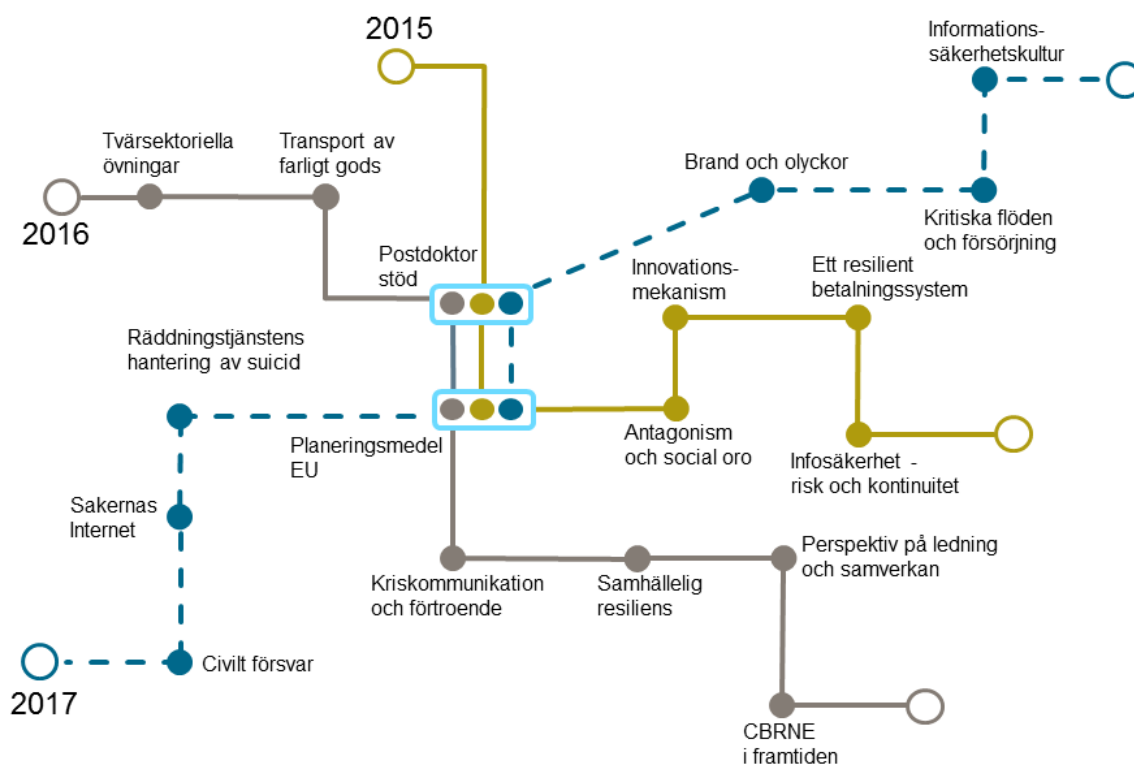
2015

Informationssäkerhetskultur

Tvärsektoriella övningar

Transport av farligt gods

Brand och olyckor

2016

Kritiska flöden och försörjning

Postdoktor stöd

Innovationsmekanism

Ett resilient betalningssystem

Räddningstjänstens hantering av suicid

Planeringsmedel EU

Antagonism och social oro

Infosäkerhet - risk och kontinuitet

Sakernas Internet

Kriskommunikation och förtroende

Samhällelig resiliens

Perspektiv på ledning och samverkan

Civilt försvar

2017

CBRNE i framtiden